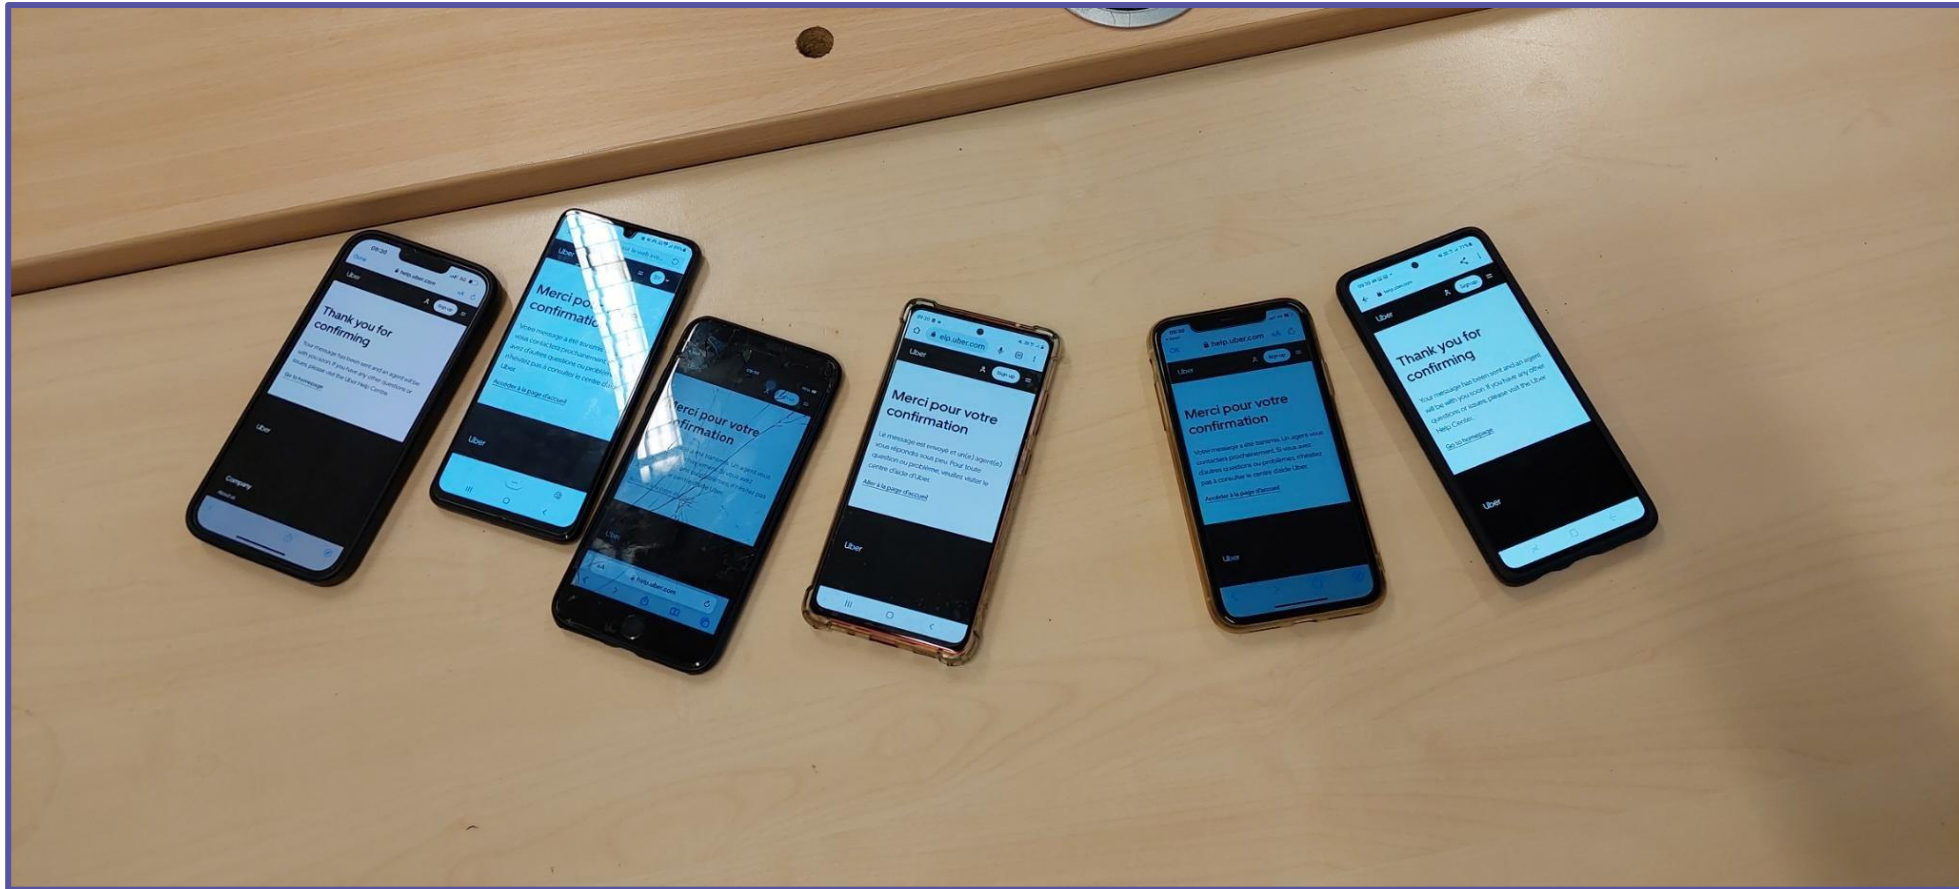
Uber

help.uber.com

Sign up

Thank you for confirming

Your message has been sent and an agent will be with you soon. If you have any other questions or issues, please visit the Uber Help Centre.

Go to homepage

Uber

Company

About us

Uber

Merci pour votre confirmation

Votre message a été transmis. Un agent vous contactera prochainement. Si vous avez d'autres questions ou problèmes, n'hésitez pas à consulter le centre d'aide d'Uber.

Accéder à la page d'accueil

Uber

Sign up

Merci pour votre confirmation

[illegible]

Uber

help.uber.com

elp.uber.com

Uber

Sign up

Merci pour votre confirmation

Le message est envoyé et un(e) agent(e) vous répondra sous peu. Pour toute question ou problème, veuillez visiter le centre d'aide d'Uber.

Aller à la page d'accueil

Uber

help.uber.com

Uber

Sign up

Merci pour votre confirmation

Votre message a été transmis. Un agent vous contactera prochainement. Si vous avez d'autres questions ou problèmes, n'hésitez pas à consulter le centre d'aide Uber.

Accéder à la page d'accueil

Uber

help.uber.com

Uber

Sign up

Thank you for confirming

Your message has been sent and an agent will be with you soon. If you have any other questions or issues, please visit the Uber Help Centre.

Go to homepage

Uber